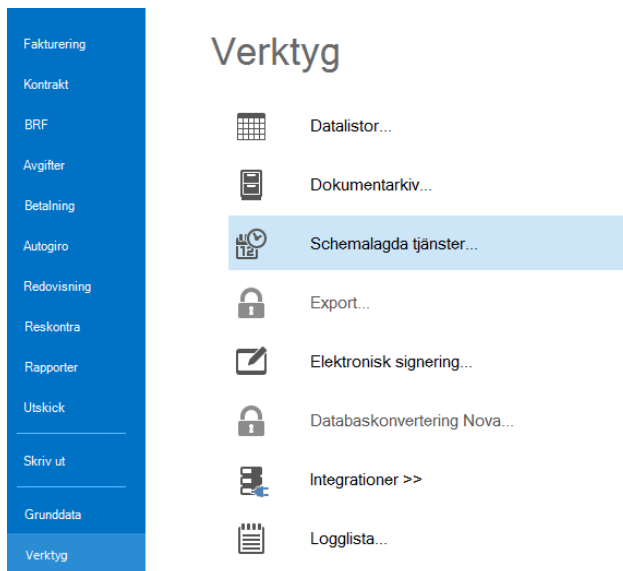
Fakturering
Kontrakt
BRF
Avgifter
Betalning
Autogiro
Redovisning
Reskontra
Rapporter
Utskick
Skriv ut
Grunddata
Verktyg

Verktyg

Datalistor...
Dokumentarkiv...
Schemalagda tjänster...
Export...
Elektronisk signering...
Databaskonvertering Nova...
Integrationer >>
Logglista...